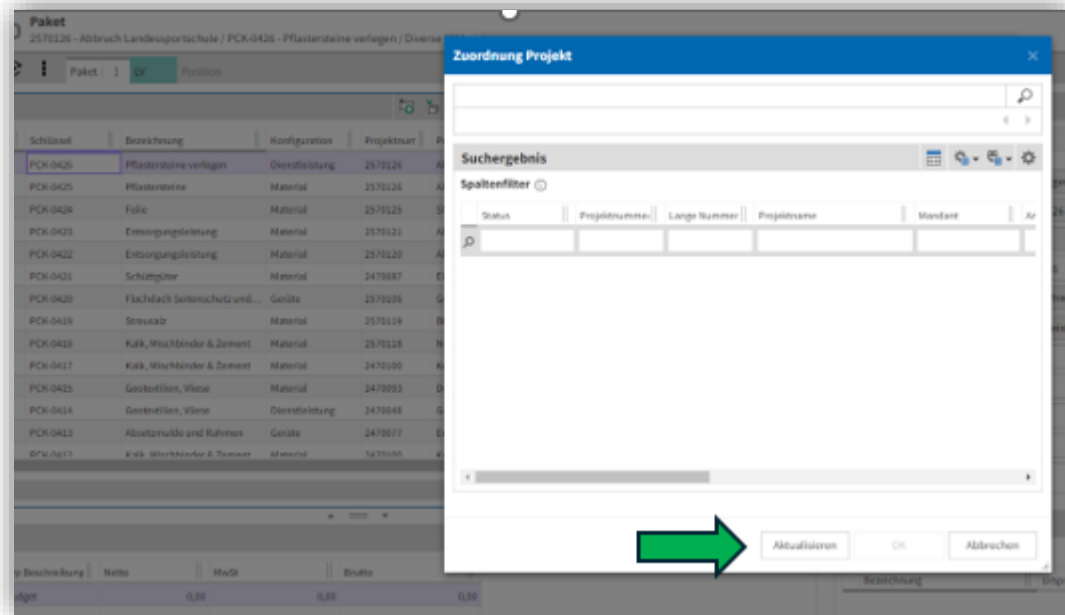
Paket
2570126 - Abbruch Landessportschule / PCK-0426 - Pflastersteine verlegen / Diverse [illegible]

Paket : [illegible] Position

| Schlüssel | Bezeichnung | Konfiguration | Projektnur |
|---|---|---|---|
| PCK-0426 | Pflastersteine verlegen | Dienstleistung | 2570126 |
| PCK-0425 | Pflastersteine | Material | 2570126 |
| PCK-0424 | Folie | Material | 2570125 |
| PCK-0423 | Entsorgungsleistung | Material | 2570121 |
| PCK-0422 | Entsorgungsleistung | Material | 2570120 |
| PCK-0421 | Schüttgüter | Material | 2470087 |
| PCK-0420 | Flachdach Seitenschutz und... | Geräte | 2570106 |
| PCK-0419 | Streusalz | Material | 2570119 |
| PCK-0418 | Kalk, Mischbinder & Zement | Material | 2570118 |
| PCK-0417 | Kalk, Mischbinder & Zement | Material | 2470100 |
| PCK-0415 | Geotextilien, Vliese | Material | 2470093 |
| PCK-0414 | Geotextilien, Vliese | Dienstleistung | 2470048 |
| PCK-0413 | Absetzmulde und Rahmen | Geräte | 2470077 |
| PCK-0412 | Kalk, Mischbinder & Zement | Material | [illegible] |

Beschreibung | Netto | MwSt | Brutto
udget | 0,00 | 0,00 | 0,00

Zuordnung Projekt

Suchergebnis
Spaltenfilter

| Status | Projektnummer | Lange Nummer | Projektname | Mandant | Ar |
|---|---|---|---|---|---|

Aktualisieren
OK
Abbrechen

Bezeichnung